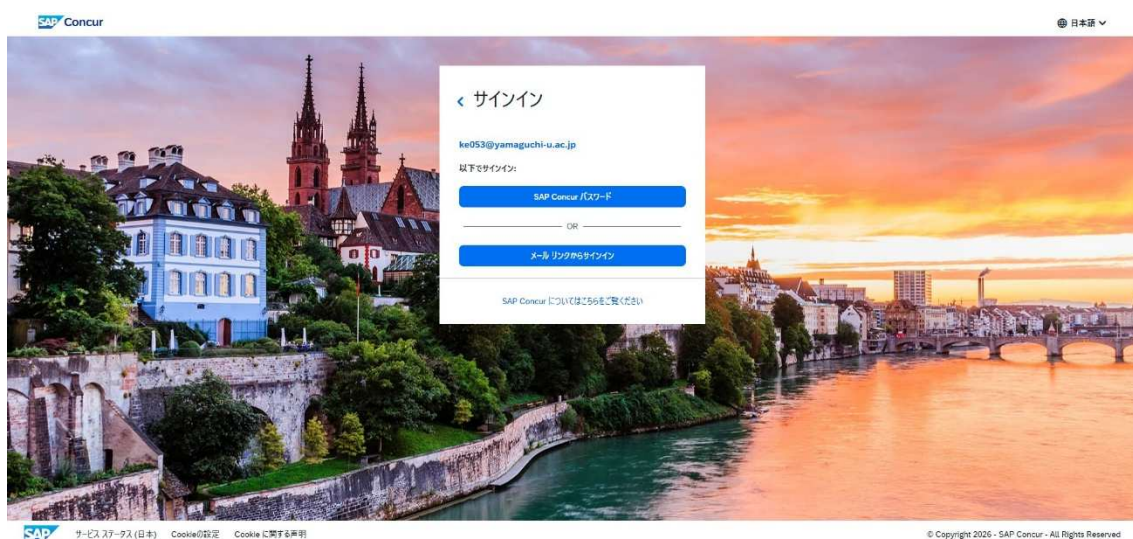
SAP Concur

日本語

‹ サインイン

ke053@yamaguchi-u.ac.jp

以下でサインイン:

SAP Concur パスワード

OR

メール リンクからサインイン

SAP Concur についてはこちらをご覧ください

SAP サービス ステータス (日本) Cookieの設定 Cookie に関する声明

© Copyright 2026 - SAP Concur - All Rights Reserved